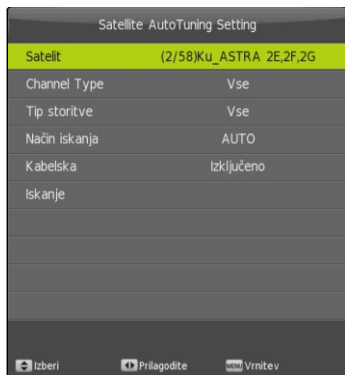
Satellite AutoTuning Setting

| | |
|---|---|
| Satelit | (2/58)Ku_ASTRA 2E,2F,2G |
| Channel Type | Vse |
| Tip storitve | Vse |
| Način iskanja | AUTO |
| Kabelska | Izključeno |
| Iskanje | |

Izberi Prilagodite MENU Vrnitev